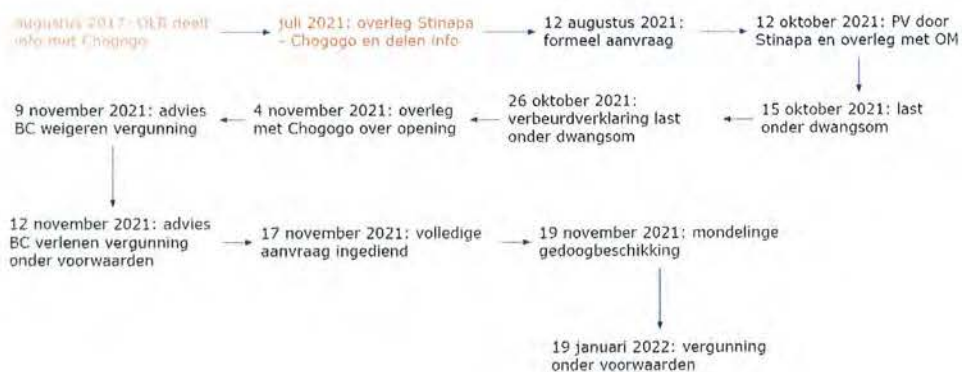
augustus 2017: OLB deelt info met Chogogo

juli 2021: overleg Stinapa - Chogogo en delen info

12 augustus 2021: formeel aanvraag

12 oktober 2021: PV door Stinapa en overleg met OM

15 oktober 2021: last onder dwangsom

26 oktober 2021: verbeurdverklaring last onder dwangsom

4 november 2021: overleg met Chogogo over opening

9 november 2021: advies BC weigeren vergunning

12 november 2021: advies BC verlenen vergunning onder voorwaarden

17 november 2021: volledige aanvraag ingediend

19 november 2021: mondelinge gedoogbeschikking

19 januari 2022: vergunning onder voorwaarden